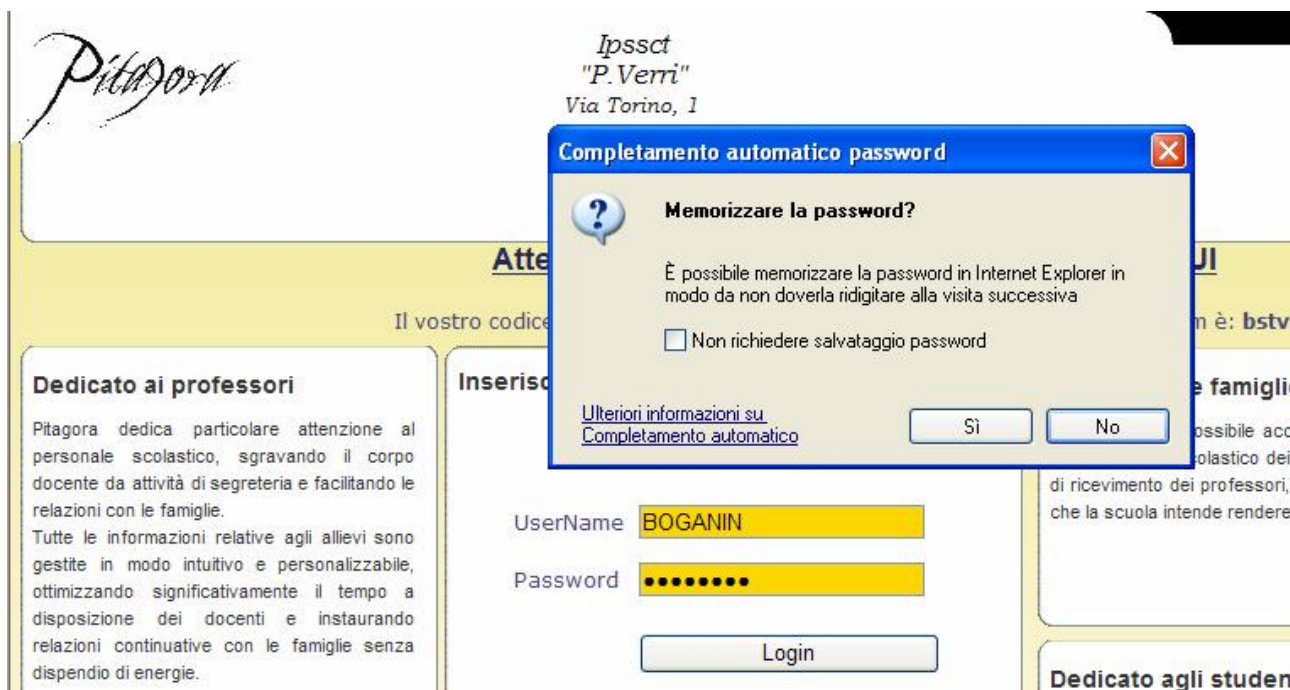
Pitagora

Ipssct
"P.Verri"
Via Torino, 1

Atte

UI

Il vostro codice

m è: bstv

Completamento automatico password

Memorizzare la password?

È possibile memorizzare la password in Internet Explorer in modo da non doverla ridigitare alla visita successiva

Non richiedere salvataggio password

Ulteriori informazioni su Completamento automatico

Sì

No

Dedicato ai professori

Pitagora dedica particolare attenzione al personale scolastico, sgravando il corpo docente da attività di segreteria e facilitando le relazioni con le famiglie.
Tutte le informazioni relative agli allievi sono gestite in modo intuitivo e personalizzabile, ottimizzando significativamente il tempo a disposizione dei docenti e instaurando relazioni continuative con le famiglie senza dispendio di energie.

Inserisc

UserName BOGANIN

Password ••••••••

Login

e famigli

ossibile acc
colastico dei
di ricevimento dei professori,
che la scuola intende rendere

Dedicato agli studen